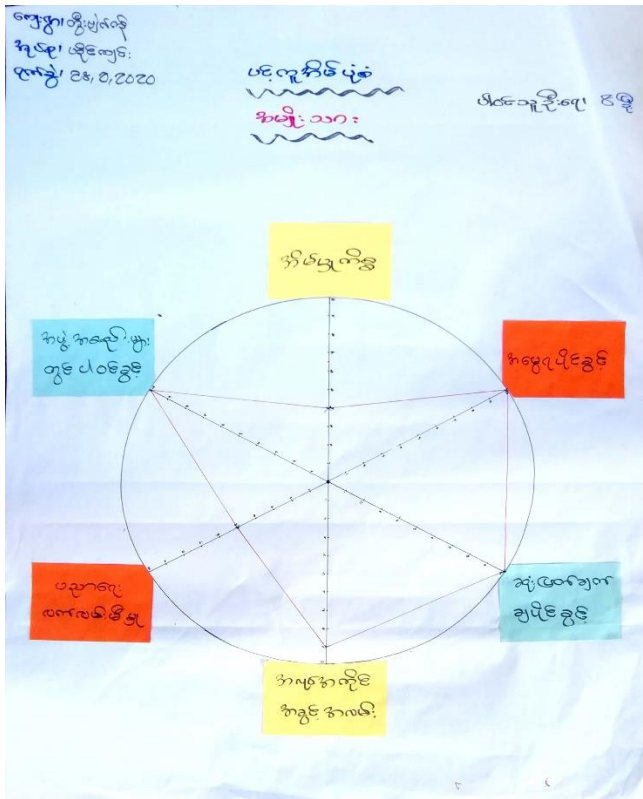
ကျေးရွာ၊ တိုက်ပွဲရွာ
အုပ်စု၊ မြို့နယ်
ရက်စွဲ၊ ၂၈.၈.၂၀၂၀

ပင်ကူးစိုက်ပုံစံ
အမျိုးသား

ပါဝင်သူဦးရေ ၆ ဦး

ဝင်ငွေကြီး

အမွေရပိုင်ခွင့်

ဆုံးဖြတ်ချက်ချပိုင်ခွင့်

အလုပ်အကိုင် အခွင့်အလမ်း

ပညာရေး လက်လှမ်းမီမှု

အဖွဲ့အစည်းများတွင် ပါဝင်ခွင့်